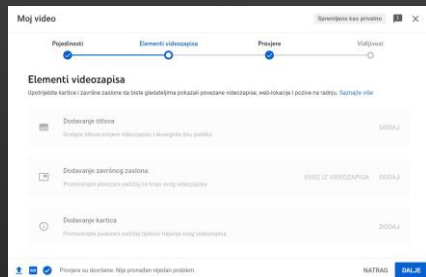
Moj video

Spremljeno kao privatno

Pojedinosti

Elementi videozapisa

Provjere

Vidljivost

Elementi videozapisa

Upotrijebite kartice i završne zaslone da biste gledateljima pokazali povezane videozapise, web-lokacije i pozive na radnju. Saznajte više

Dodavanje titlova

Dodajte titlove svojem videozapisu i dosegnite širu publiku

DODAJ

Dodavanje završnog zaslona

Promovirajte povezani sadržaj na kraju svog videozapisa

UVEZI IZ VIDEOZAPISA

DODAJ

Dodavanje kartica

Promovirajte povezani sadržaj tijekom trajanja svog videozapisa

DODAJ

Provjere su dovršene. Nije pronađen nijedan problem.

NATRAG

DALJE